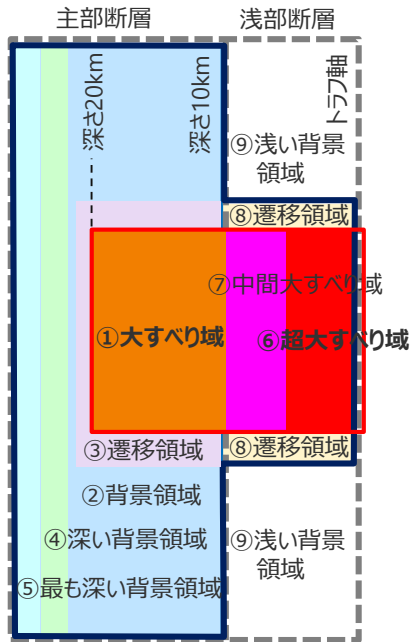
主部断層

浅部断層

トラフ軸

深さ20km

深さ10km

⑨浅い背景領域

⑧遷移領域

⑦中間大すべり域

①大すべり域

⑥超大すべり域

③遷移領域

⑧遷移領域

②背景領域

④深い背景領域

⑨浅い背景領域

⑤最も深い背景領域